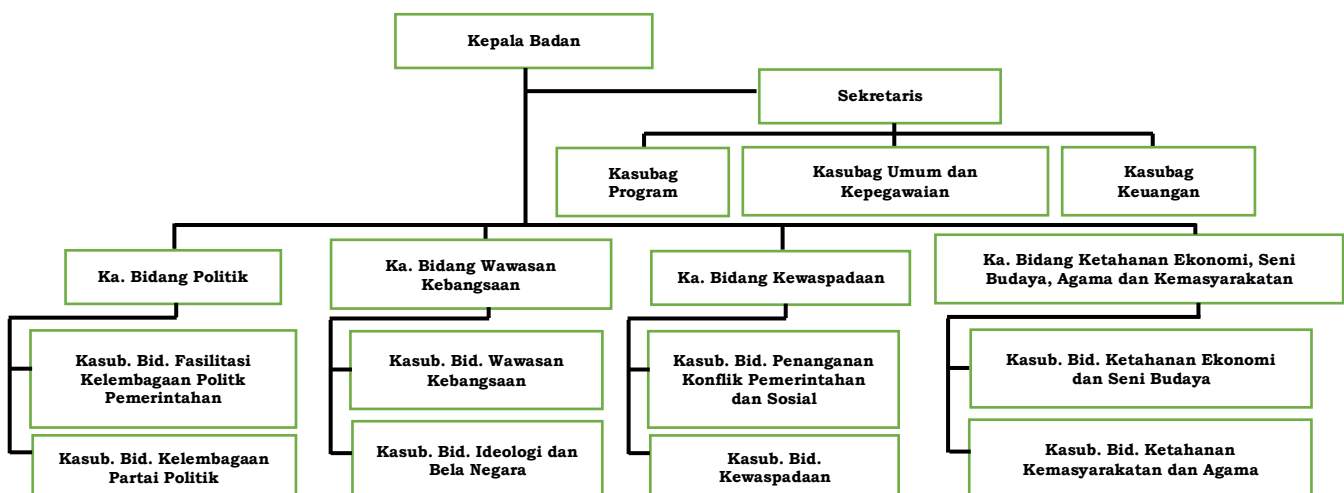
Kepala Badan

Sekretaris

Kasubag Program

Kasubag Umum dan Kepegawaian

Kasubag Keuangan

Ka. Bidang Politik

Kasub. Bid. Fasilitasi Kelembagaan Politk Pemerintahan

Kasub. Bid. Kelembagaan Partai Politik

Ka. Bidang Wawasan Kebangsaan

Kasub. Bid. Wawasan Kebangsaan

Kasub. Bid. Ideologi dan Bela Negara

Ka. Bidang Kewaspadaan

Kasub. Bid. Penanganan Konflik Pemerintahan dan Sosial

Kasub. Bid. Kewaspadaan

Ka. Bidang Ketahanan Ekonomi, Seni Budaya, Agama dan Kemasyarakatan

Kasub. Bid. Ketahanan Ekonomi dan Seni Budaya

Kasub. Bid. Ketahanan Kemasyarakatan dan Agama